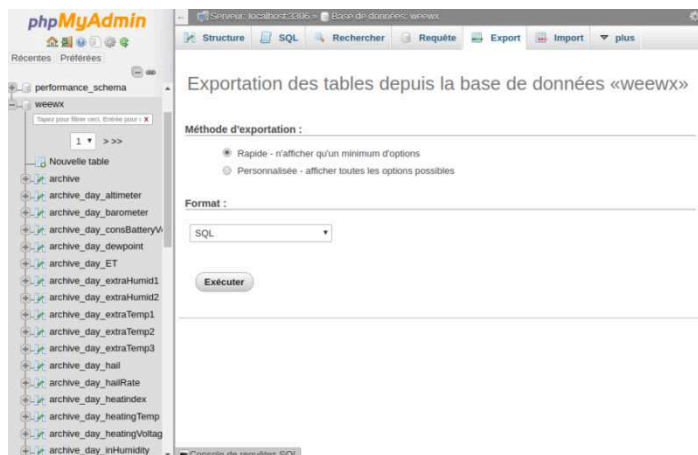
phpMyAdmin

Récentes Préférées

performance_schema
weewx
Tapez pour filtrer ceci, Entrée pour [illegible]
1 > >>
Nouvelle table
archive
archive_day_altimeter
archive_day_barometer
archive_day_consBatteryV
archive_day_dewpoint
archive_day_ET
archive_day_extraHumid1
archive_day_extraHumid2
archive_day_extraTemp1
archive_day_extraTemp2
archive_day_extraTemp3
archive_day_hail
archive_day_hailRate
archive_day_heatindex
archive_day_heatingTemp
archive_day_heatingVoltag
archive_day_inHumidity

Serveur: localhost:3306 » Base de données: weewx

Structure SQL Rechercher Requête Export Import plus

Exportation des tables depuis la base de données «weewx»

Méthode d'exportation :

Rapide - n'afficher qu'un minimum d'options
Personnalisée - afficher toutes les options possibles

Format :

SQL

Exécuter

Console de requêtes SQL